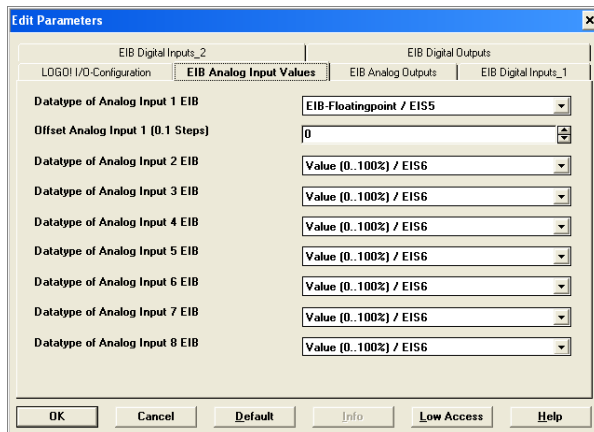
Edit Parameters

EIB Digital Inputs_2
EIB Digital Outputs
LOGO! I/O-Configuration
EIB Analog Input Values
EIB Analog Outputs
EIB Digital Inputs_1

| | |
|---|---|
| Datatype of Analog Input 1 EIB | EIB-Floatingpoint / EIS5 |
| Offset Analog Input 1 (0.1 Steps) | 0 |
| Datatype of Analog Input 2 EIB | Value (0..100%) / EIS6 |
| Datatype of Analog Input 3 EIB | Value (0..100%) / EIS6 |
| Datatype of Analog Input 4 EIB | Value (0..100%) / EIS6 |
| Datatype of Analog Input 5 EIB | Value (0..100%) / EIS6 |
| Datatype of Analog Input 6 EIB | Value (0..100%) / EIS6 |
| Datatype of Analog Input 7 EIB | Value (0..100%) / EIS6 |
| Datatype of Analog Input 8 EIB | Value (0..100%) / EIS6 |

OK
Cancel
Default
Info
Low Access
Help